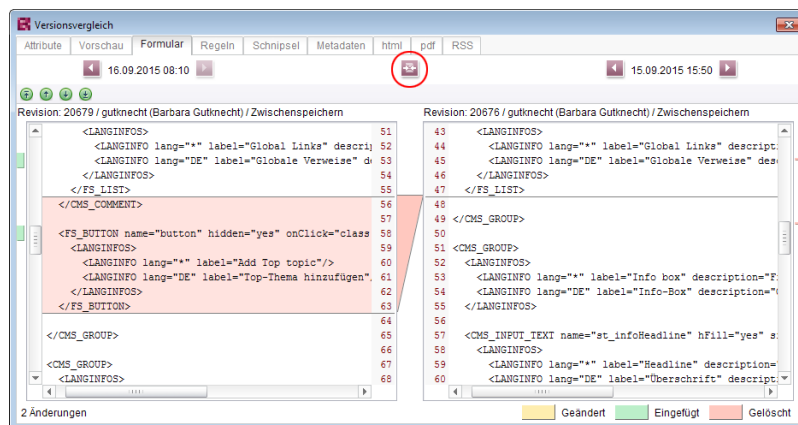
Versionsvergleich

Attribute | Vorschau | Formular | Regeln | Schnipsel | Metadaten | html | pdf | RSS

16.09.2015 08:10

15.09.2015 15:50

Revision: 20679 / gutknecht (Barbara Gutknecht) / Zwischenspeichern

Revision: 20676 / gutknecht (Barbara Gutknecht) / Zwischenspeichern

<LANGINFOS> 51
<LANGINFO lang="*" label="Global Links" descri 52
<LANGINFO lang="DE" label="Globale Verweise" d 53
</LANGINFOS> 54
</FS_LIST> 55
</CMS_COMMENT> 56
57
<FS_BUTTON name="button" hidden="yes" onClick="class 58
<LANGINFOS> 59
<LANGINFO lang="*" label="Add Top topic"/> 60
<LANGINFO lang="DE" label="Top-Thema hinzufügen". 61
</LANGINFOS> 62
</FS_BUTTON> 63
64
</CMS_GROUP> 65
66
<CMS_GROUP> 67
<LANGINFOS> 68

43 <LANGINFOS>
44 <LANGINFO lang="*" label="Global Links" descript
45 <LANGINFO lang="DE" label="Globale Verweise" desc
46 </LANGINFOS>
47 </FS_LIST>
48
49 </CMS_GROUP>
50
51 <CMS_GROUP>
52 <LANGINFOS>
53 <LANGINFO lang="*" label="Info box" description="F
54 <LANGINFO lang="DE" label="Info-Box" description="
55 </LANGINFOS>
56
57 <CMS_INPUT_TEXT name="st_infoHeadline" hFill="yes" s
58 <LANGINFOS>
59 <LANGINFO lang="*" label="Headline" description=
60 <LANGINFO lang="DE" label="Überschrift" descript

2 Änderungen

Geändert | Eingefügt | Gelöscht